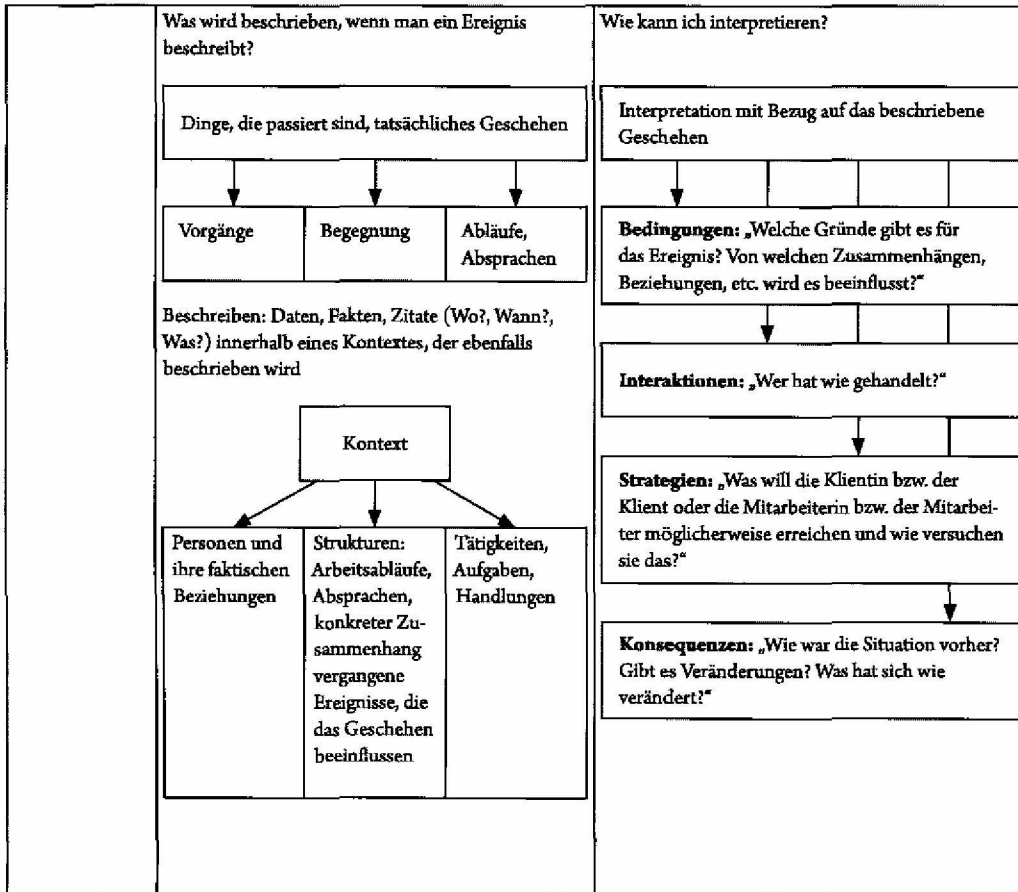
Was wird beschrieben, wenn man ein Ereignis beschreibt?

Dinge, die passiert sind, tatsächliches Geschehen

Vorgänge

Begegnung

Abläufe, Absprachen

Beschreiben: Daten, Fakten, Zitate (Wo?, Wann?, Was?) innerhalb eines Kontextes, der ebenfalls beschrieben wird

Kontext

Personen und ihre faktischen Beziehungen

Strukturen: Arbeitsabläufe, Absprachen, konkreter Zusammenhang vergangene Ereignisse, die das Geschehen beeinflussen

Tätigkeiten, Aufgaben, Handlungen

Wie kann ich interpretieren?

Interpretation mit Bezug auf das beschriebene Geschehen

**Bedingungen:** „Welche Gründe gibt es für das Ereignis? Von welchen Zusammenhängen, Beziehungen, etc. wird es beeinflusst?"

**Interaktionen:** „Wer hat wie gehandelt?"

**Strategien:** „Was will die Klientin bzw. der Klient oder die Mitarbeiterin bzw. der Mitarbeiter möglicherweise erreichen und wie versuchen sie das?"

**Konsequenzen:** „Wie war die Situation vorher? Gibt es Veränderungen? Was hat sich wie verändert?"